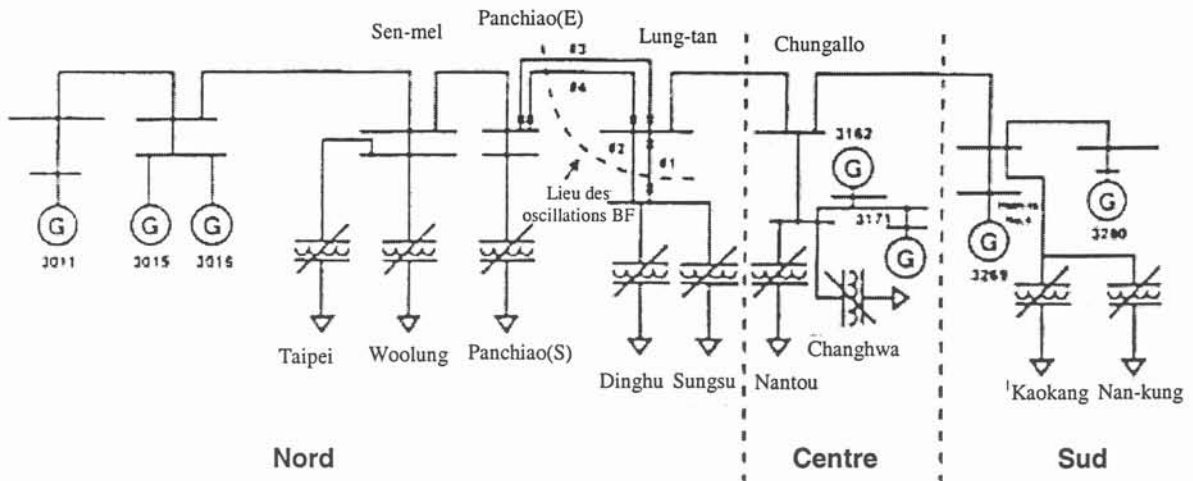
Sen-mel
Panchiao(E)
Lung-tan
Chungallo
#3
#4
#2
#1
Lieu des oscillations BF
3162
3171
3280
3269
G
G
G
3011
G
G
3015
3016
G
G
G
Taipei
Woolung
Panchiao(S)
Dinghu
Sungsu
Nantou
Changhwa
Kaokang
Nan-kung
Nord
Centre
Sud